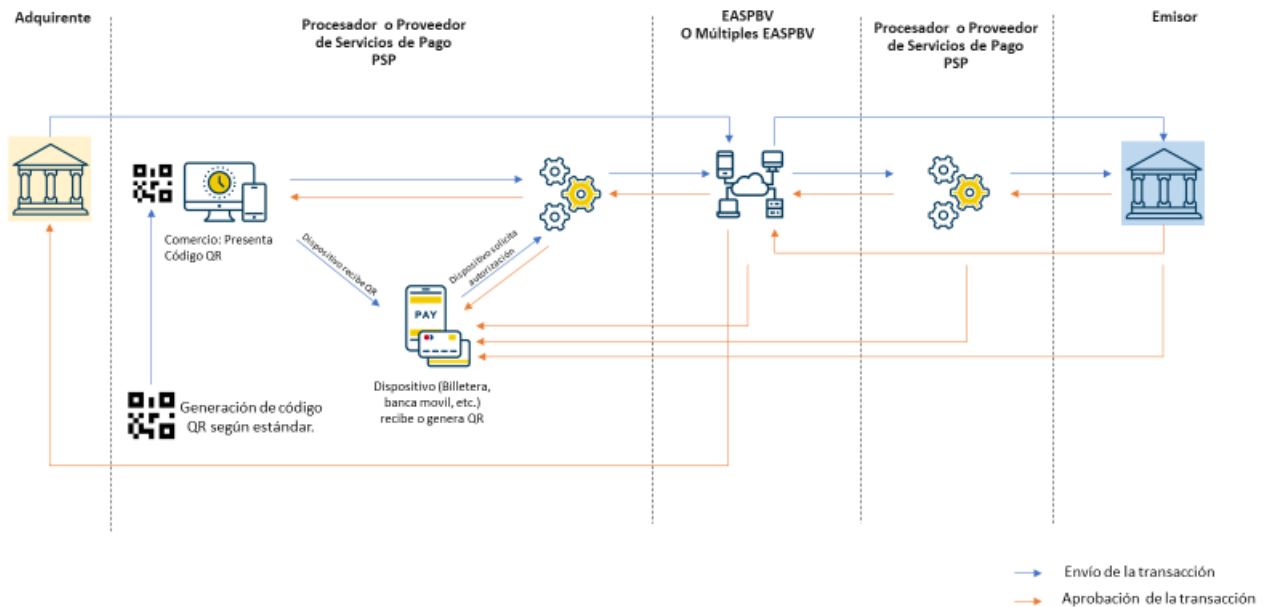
Adquirente

Procesador o Proveedor de Servicios de Pago PSP

EASPBV O Múltiples EASPBV

Procesador o Proveedor de Servicios de Pago PSP

Emisor

Comercio: Presenta Código QR

Dispositivo recibe QR

Dispositivo solicita autorización

PAY

Dispositivo (Billetera, banca movil, etc.) recibe o genera QR

Generación de código QR según estándar.

Envío de la transacción

Aprobación de la transacción